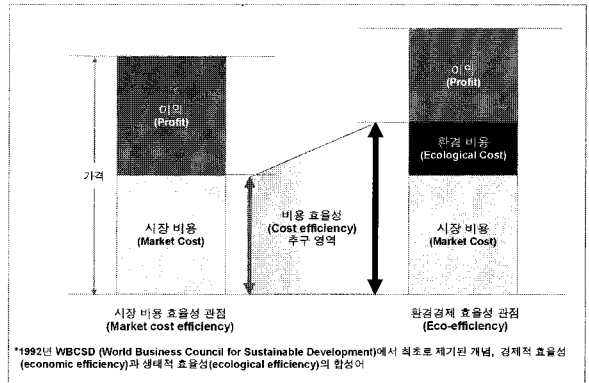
이익
(Profit)

가격

시장 비용
(Market Cost)

비용 효율성
(Cost efficiency)
추구 영역

이익
(Profit)

환경 비용
(Ecological Cost)

시장 비용
(Market Cost)

시장 비용 효율성 관점
(Market cost efficiency)

환경경제 효율성 관점
(Eco-efficiency)

*1992년 WBCSD (World Business Council for Sustainable Development)에서 최초로 제기된 개념, 경제적 효율성 (economic efficiency)과 생태적 효율성(ecological efficiency)의 합성어